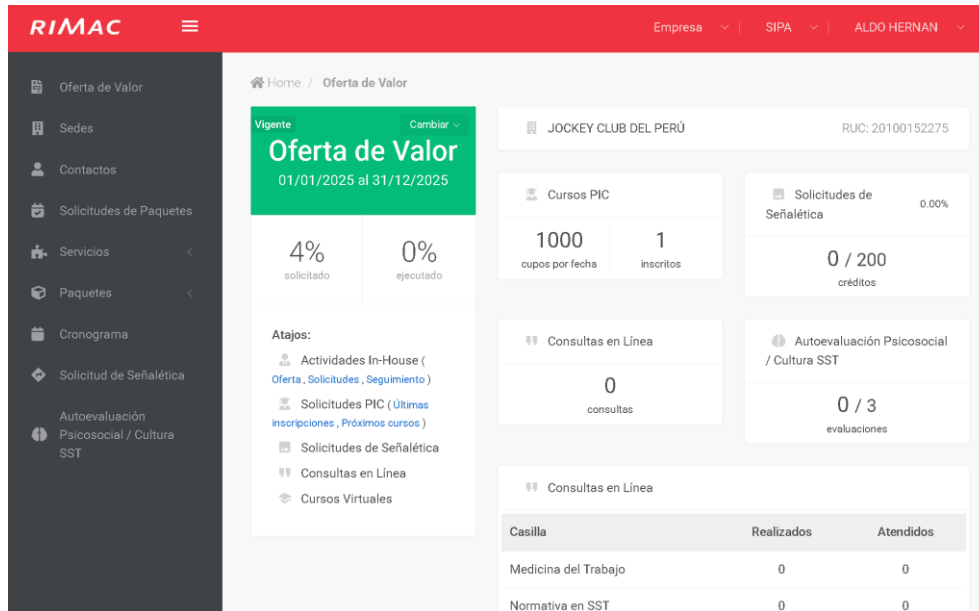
RIMAC

Empresa | SIPA | ALDO HERNAN

Oferta de Valor
Sedes
Contactos
Solicitudes de Paquetes
Servicios
Paquetes
Cronograma
Solicitud de Señalética
Autoevaluación Psicosocial / Cultura SST

Home / Oferta de Valor

Vigente
Cambiar
Oferta de Valor
01/01/2025 al 31/12/2025

4%
solicitado

0%
ejecutado

Atajos:
Actividades In-House ( Oferta , Solicitudes , Seguimiento )
Solicitudes PIC ( Últimas inscripciones , Próximos cursos )
Solicitudes de Señalética
Consultas en Línea
Cursos Virtuales

JOCKEY CLUB DEL PERÚ
RUC: 20100152275

Cursos PIC
1000
cupos por fecha
1
inscritos

Solicitudes de Señalética
0.00%
0 / 200
créditos

Consultas en Línea
0
consultas

Autoevaluación Psicosocial / Cultura SST
0 / 3
evaluaciones

Consultas en Línea

| Casilla | Realizados | Atendidos |
|---|---|---|
| Medicina del Trabajo | 0 | 0 |
| Normativa en SST | 0 | 0 |